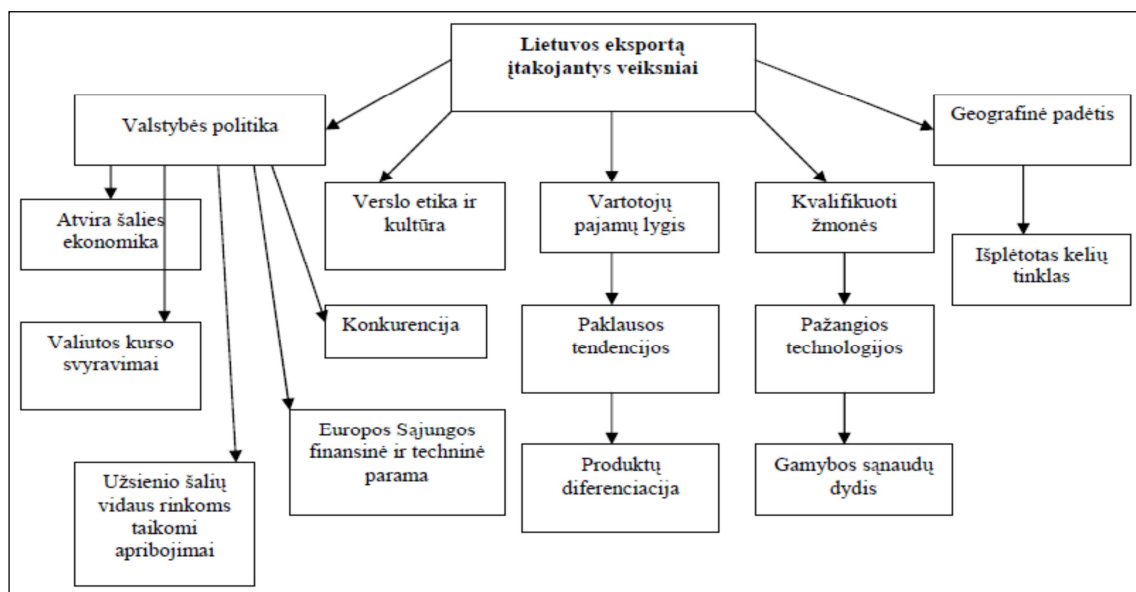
Lietuvos eksportą įtakojantys veiksniai

Valstybės politika

Geografinė padėtis

Atvira šalies ekonomika

Verslo etika ir kultūra

Vartotojų pajamų lygis

Kvalifikuoti žmonės

Išplėtotas kelių tinklas

Valiutos kurso svyravimai

Konkurencija

Paklausos tendencijos

Pažangios technologijos

Europos Sąjungos finansinė ir techninė parama

Užsienio šalių vidaus rinkoms taikomi apribojimai

Produktų diferenciacija

Gamybos sąnaudų dydis